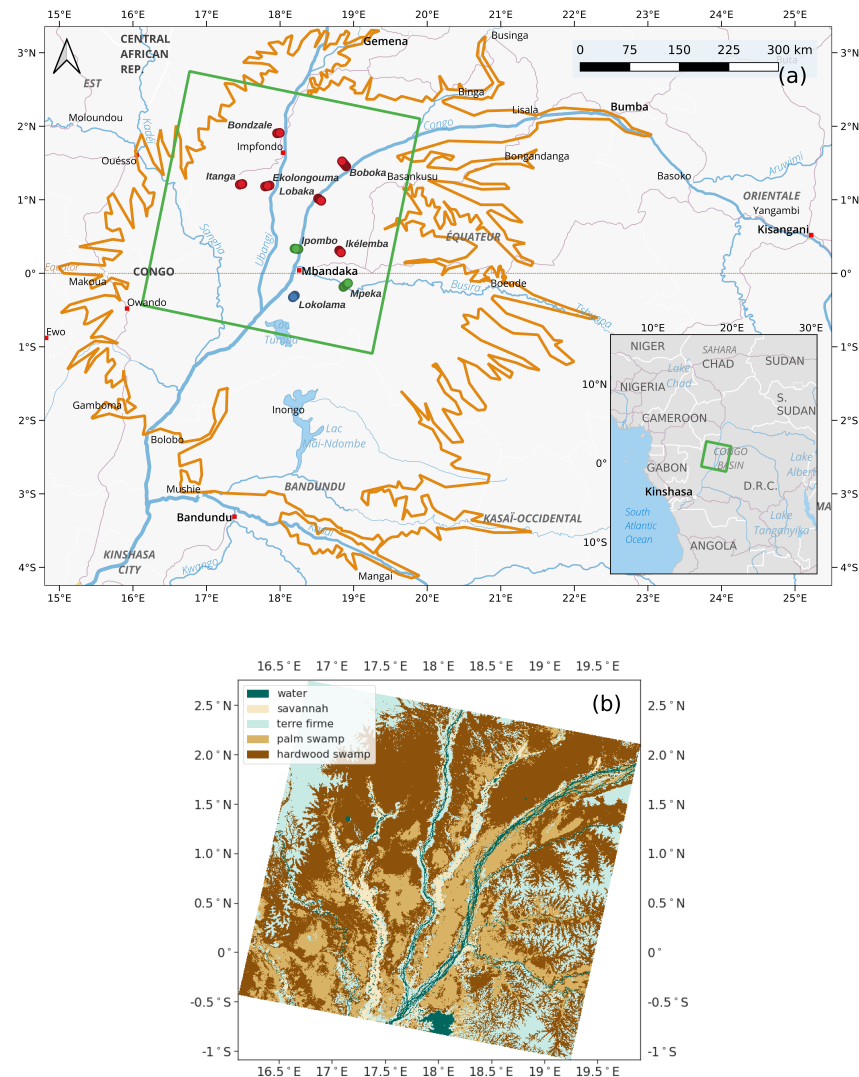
15°E 16°E 17°E 18°E 19°E 20°E 21°E 22°E 23°E 24°E 25°E

3°N 2°N 1°N 0° 1°S 2°S 3°S 4°S

0 75 150 225 300 km

(a)

CENTRAL AFRICAN REP.

EST

Gemena

Businga

Binga

Lisala

Bumba

Moloundou

Kadéï

Bondzale

Impfondo

Congo

Bongandanga

Aruwimi

Ouésso

Itanga

Ekolongouma

Lobaka

Boboka

Basankusu

Basoko

ORIENTALE

Yangambi

Kisangani

Sangha

Ubangi

Ipombo

Ikélemba

ÉQUATEUR

Equator

CONGO

Mbandaka

Makoua

Mpeka

Owando

Lokolama

Busira

Boende

Tshuapa

Ewo

Tumba

Gamboma

Inongo

Lac Mai-Ndombe

Bolobo

Mushie

BANDUNDU

Bandundu

KASAÏ-OCCIDENTAL

Kwango

KINSHASA CITY

Mangai

10°E 20°E 30°E

10°N 0° 10°S

NIGER

SAHARA

CHAD

SUDAN

NIGERIA

Lake Chad

CAMEROON

S. SUDAN

GABON

CONGO BASIN

Lake Albert

Kinshasa

D.R.C.

South Atlantic Ocean

Lake Tanganyika

ANGOLA

MA

16.5°E 17°E 17.5°E 18°E 18.5°E 19°E 19.5°E

2.5°N 2.0°N 1.5°N 1.0°N 0.5°N 0° -0.5°S -1°S

water
savannah
terre firme
palm swamp
hardwood swamp

(b)